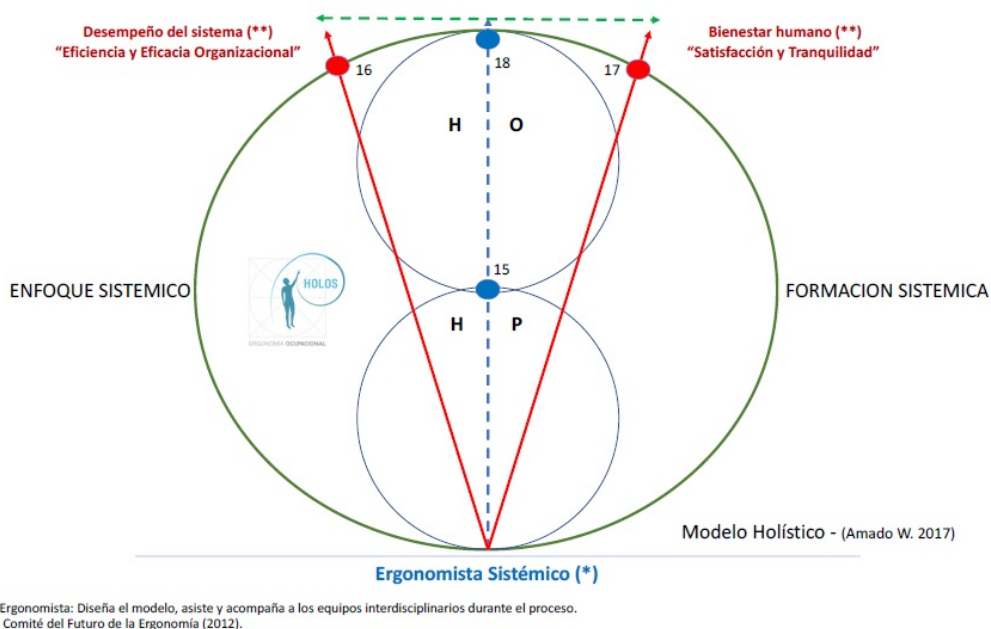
Desempeño del sistema (**)
"Eficiencia y Eficacia Organizacional"

Bienestar humano (**)
"Satisfacción y Tranquilidad"

16

18

17

H O

HOLOS

ERGONOMÍA OCUPACIONAL

ENFOQUE SISTEMICO

15

FORMACION SISTEMICA

H P

Modelo Holístico - (Amado W. 2017)

Ergonomista Sistémico (*)

Ergonomista: Diseña el modelo, asiste y acompaña a los equipos interdisciplinarios durante el proceso.
Comité del Futuro de la Ergonomía (2012).